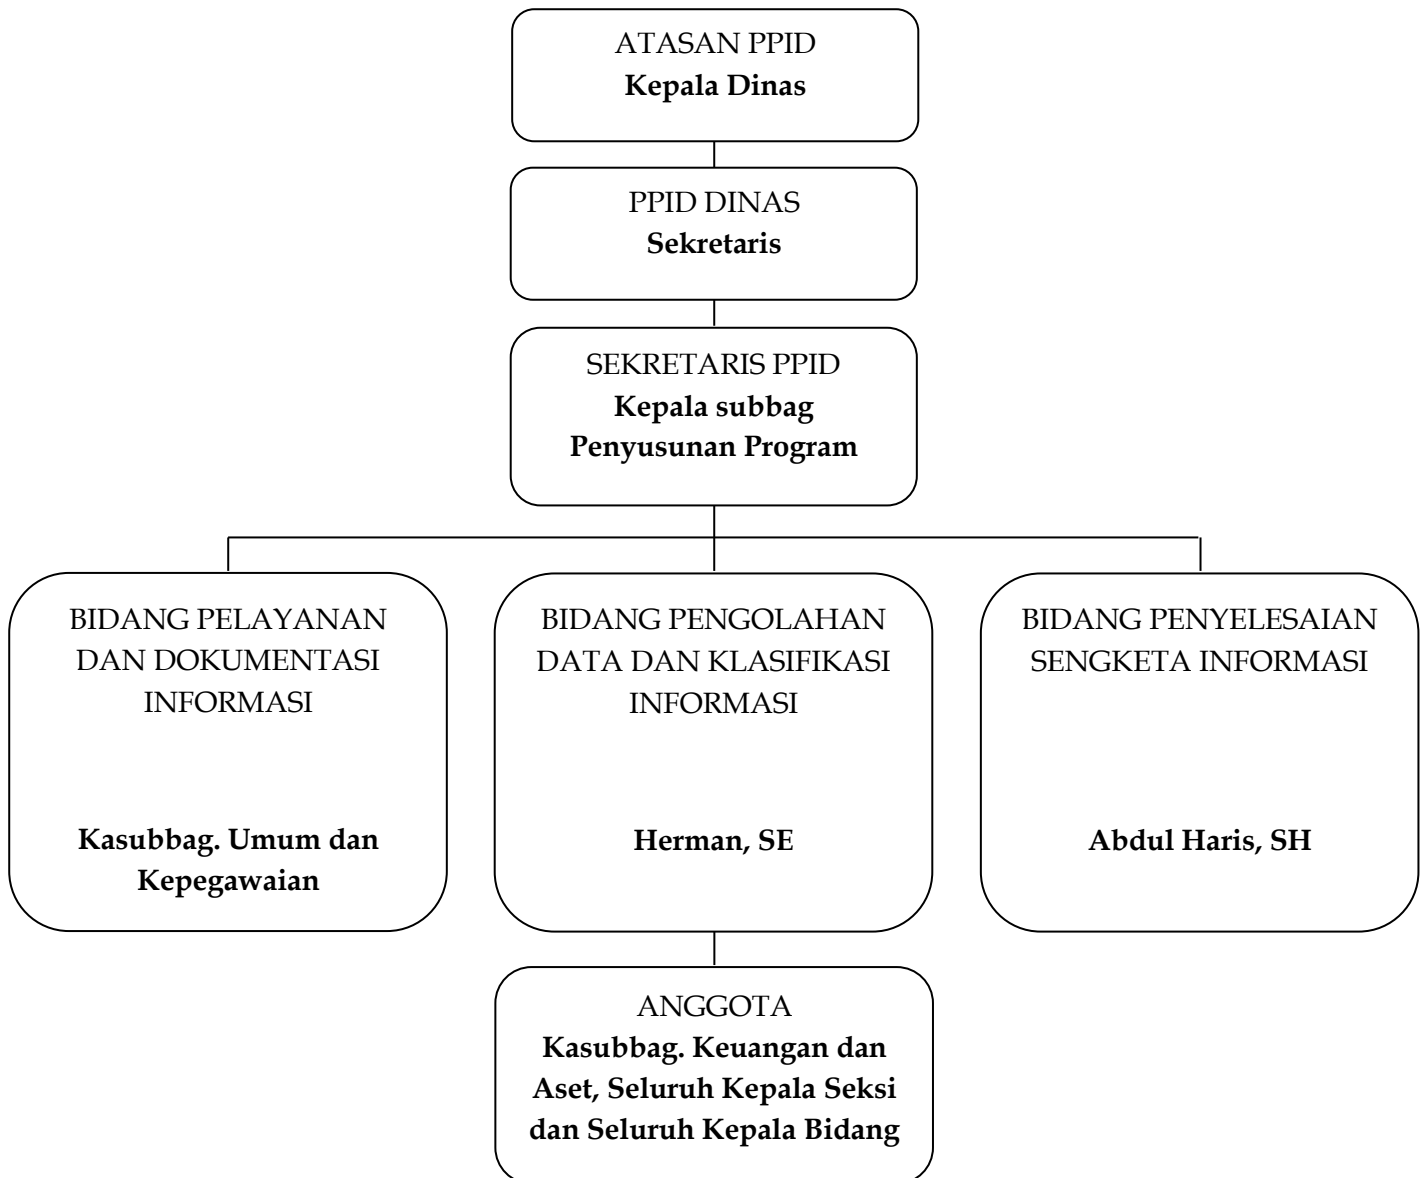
ATASAN PPID
**Kepala Dinas**

PPID DINAS
**Sekretaris**

SEKRETARIS PPID
**Kepala subbag Penyusunan Program**

BIDANG PELAYANAN DAN DOKUMENTASI INFORMASI

**Kasubbag. Umum dan Kepegawaian**

BIDANG PENGOLAHAN DATA DAN KLASIFIKASI INFORMASI

**Herman, SE**

BIDANG PENYELESAIAN SENGKETA INFORMASI

**Abdul Haris, SH**

ANGGOTA
**Kasubbag. Keuangan dan Aset, Seluruh Kepala Seksi dan Seluruh Kepala Bidang**